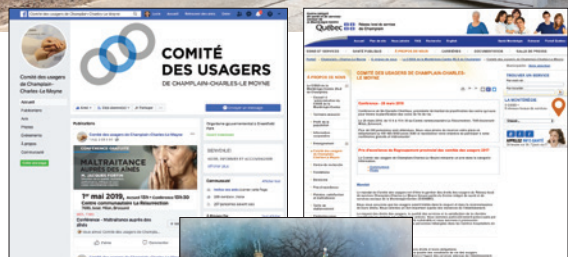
Comité des usagers de Champlain-Charles-Le Moyne

COMITÉ DES USAGERS DE CHAMPLAIN-CHARLES-LE MOYNE

Comité des usagers de Champlain-Charles-Le Moyne

Accueil
Publications
Avis
Photos
Événements
À propos
Communauté

Publications

Comité des usagers de Champlain-Charles-Le Moyne

MALTRAITANCE AUPRÈS DES AÎNÉS

1er mai 2019, Accueil 13h • Conférence 13h30
Centre communautaire La Résurrection

Conférence - Maltraitance auprès des aînés

BIENVENUE!

Communauté

Québec

COMITÉ DES USAGERS DE CHAMPLAIN-CHARLES-LE MOYNE

Conférence - 1er mai 2019

LA MONTÉRÉGIE